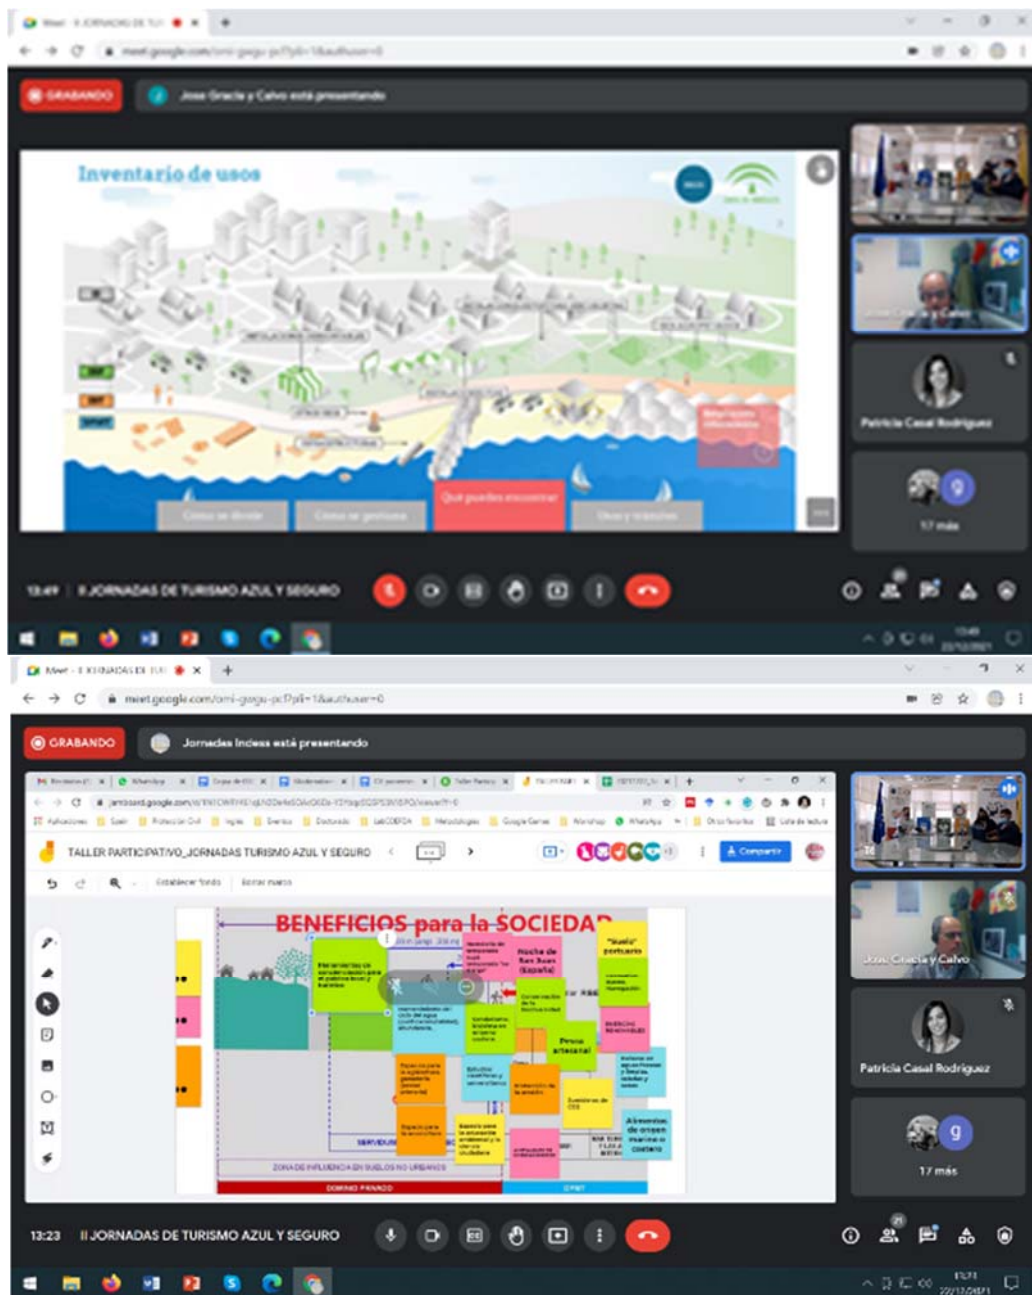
Meet - II JORNADAS DE TUR

meet.google.com/omi-gxgu-pcf?pli=1&authuser=0

GRABANDO

Jose Gracia y Calvo está presentando

Inventario de usos

Qué puedes encontrar

Patricia Casal Rodriguez

17 más

13:49 II JORNADAS DE TURISMO AZUL Y SEGURO

Meet - II JORNADAS DE TUR

meet.google.com/omi-gxgu-pcf?pli=1&authuser=0

GRABANDO

Jornadas Indesa está presentando

TALLER PARTICIPATIVO_JORNADAS TURISMO AZUL Y SEGURO

Compartir

Establecer fondo

Borrar marco

BENEFICIOS para la SOCIEDAD

Noche de San Juan (España)

"Suelo" portuario

Pesca artesanal

SERVIDUM

ZONA DE INFLUENCIA EN SUELOS NO URBANOS

DOMINIO PRIVADO

DPMT

Jose Gracia y Calvo

Patricia Casal Rodriguez

17 más

13:23 II JORNADAS DE TURISMO AZUL Y SEGURO